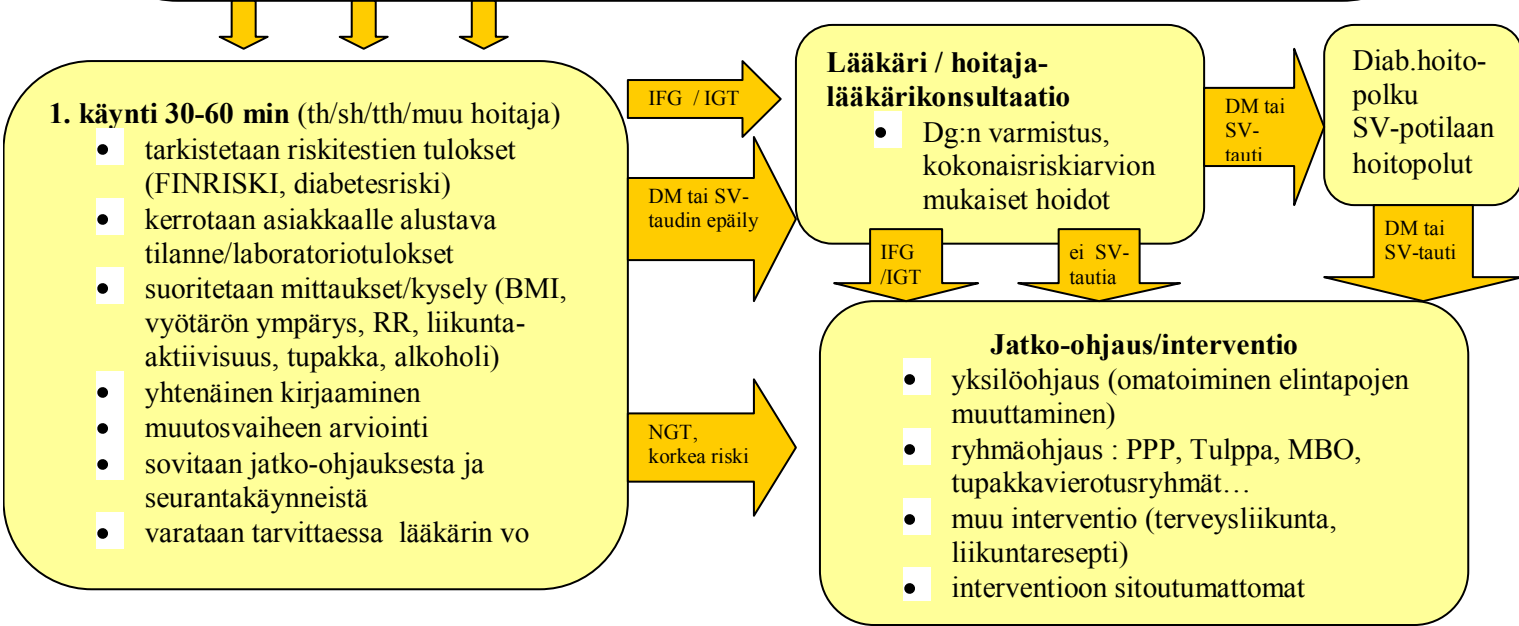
**1. käynti 30-60 min** (th/sh/tth/muu hoitaja)
- tarkistetaan riskitestien tulokset (FINRISKI, diabetesriski)
- kerrotaan asiakkaalle alustava tilanne/laboratoriotulokset
- suoritetaan mittaukset/kysely (BMI, vyötärön ympärys, RR, liikunta-aktiivisuus, tupakka, alkoholi)
- yhtenäinen kirjaaminen
- muutosvaiheen arviointi
- sovitaan jatko-ohjauksesta ja seurantakäynneistä
- varataan tarvittaessa lääkärin vo

IFG / IGT

DM tai SV-taudin epäily

NGT, korkea riski

**Lääkäri / hoitaja-lääkärikonsultaatio**
- Dg:n varmistus, kokonaisriskiarvion mukaiset hoidot

DM tai SV-tauti

Diab.hoito-polku SV-potilaan hoitopolut

IFG /IGT

ei SV-tautia

DM tai SV-tauti

**Jatko-ohjaus/interventio**
- yksilöohjaus (omatoiminen elintapojen muuttaminen)
- ryhmäohjaus : PPP, Tulppa, MBO, tupakkavierotusryhmät…
- muu interventio (terveysliikunta, liikuntaresepti)
- interventioon sitoutumattomat